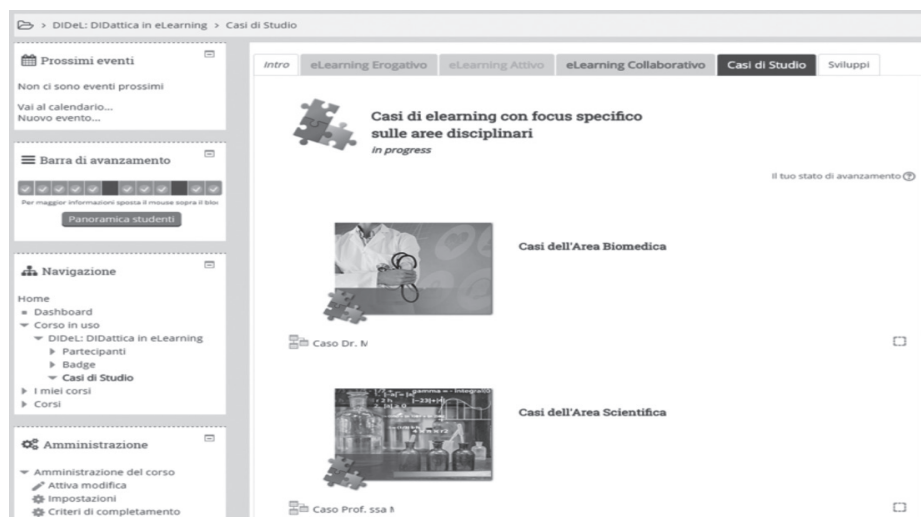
> DIDeL: DIDattica in eLearning > Casi di Studio

Prossimi eventi

Non ci sono eventi prossimi

Vai al calendario...
Nuovo evento...

Barra di avanzamento

Per maggiori informazioni sposta il mouse sopra il bloc

Panoramica studenti

Navigazione

Home
Dashboard
Corso in uso
DIDeL: DIDattica in eLearning
Partecipanti
Badge
Casi di Studio
I miei corsi
Corsi

Amministrazione

Amministrazione del corso
Attiva modifica
Impostazioni
Criteri di completamento

Intro | eLearning Erogativo | eLearning Attivo | eLearning Collaborativo | Casi di Studio | Sviluppi

Casi di elearning con focus specifico sulle aree disciplinari
in progress

Il tuo stato di avanzamento

Casi dell'Area Biomedica

Caso Dr. M

Casi dell'Area Scientifica

Caso Prof. ssa M